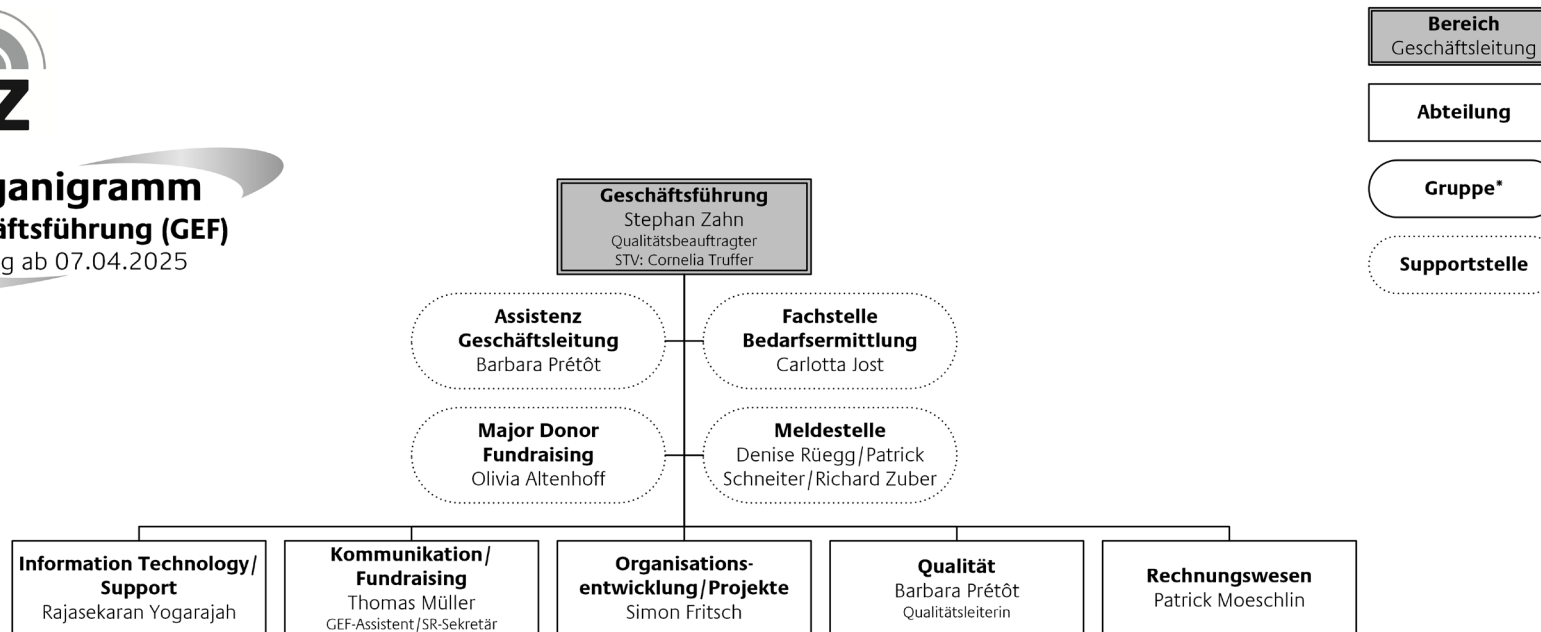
Z

ganigramm
äftsführung (GEF)
g ab 07.04.2025

Bereich
Geschäftsleitung

Abteilung

Gruppe*

Supportstelle

Geschäftsführung
Stephan Zahn
Qualitätsbeauftragter
STV: Cornelia Truffer

Assistenz Geschäftsleitung
Barbara Prétôt

Fachstelle Bedarfsermittlung
Carlotta Jost

Major Donor Fundraising
Olivia Altenhoff

Meldestelle
Denise Rüegg / Patrick Schneiter / Richard Zuber

Information Technology / Support
Rajasekaran Yogarajah

Kommunikation / Fundraising
Thomas Müller
GEF-Assistent / SR-Sekretär

Organisationsentwicklung / Projekte
Simon Fritsch

Qualität
Barbara Prétôt
Qualitätsleiterin

Rechnungswesen
Patrick Moeschlin